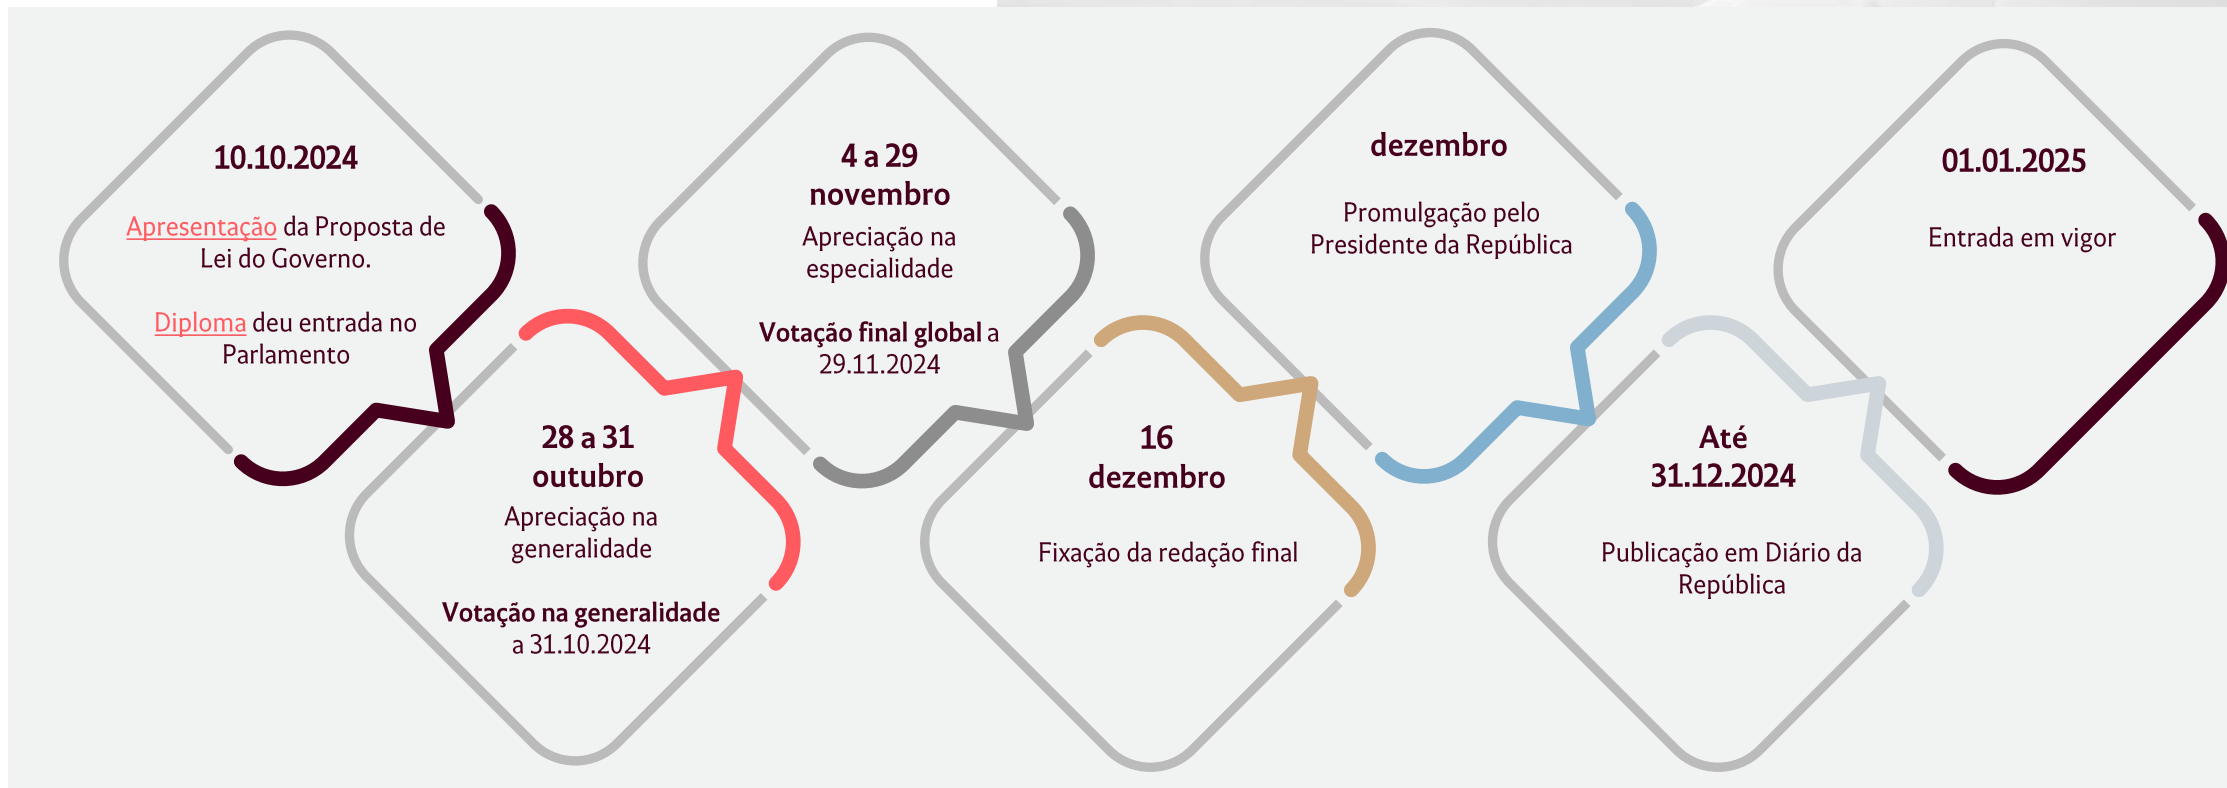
10.10.2024

Apresentação da Proposta de Lei do Governo.

Diploma deu entrada no Parlamento

28 a 31 outubro

Apreciação na generalidade

Votação na generalidade a 31.10.2024

4 a 29 novembro

Apreciação na especialidade

Votação final global a 29.11.2024

16 dezembro

Fixação da redação final

dezembro

Promulgação pelo Presidente da República

Até 31.12.2024

Publicação em Diário da República

01.01.2025

Entrada em vigor